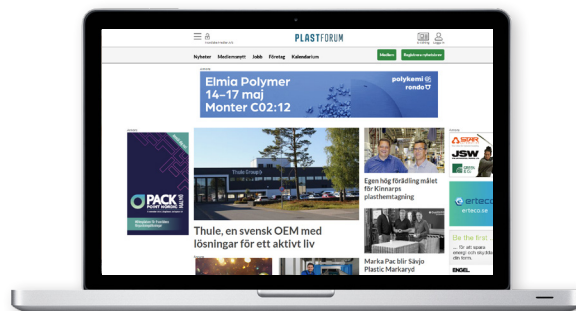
PLASTFORUM

Nyheter Medlemsnytt Jobb Företag Kalendarium

Medlem Registrera nyhetsbrev

Elmia Polymer
14–17 maj
Monter C02:12

polykemi rondo

PACK

Thule, en svensk OEM med lösningar för ett aktivt liv

Egen hög förädling målet för Kinnarps plasthemtagning

Marka Pac blir Sävjö Plastic Markaryd

JSW

erteco

ENGEL